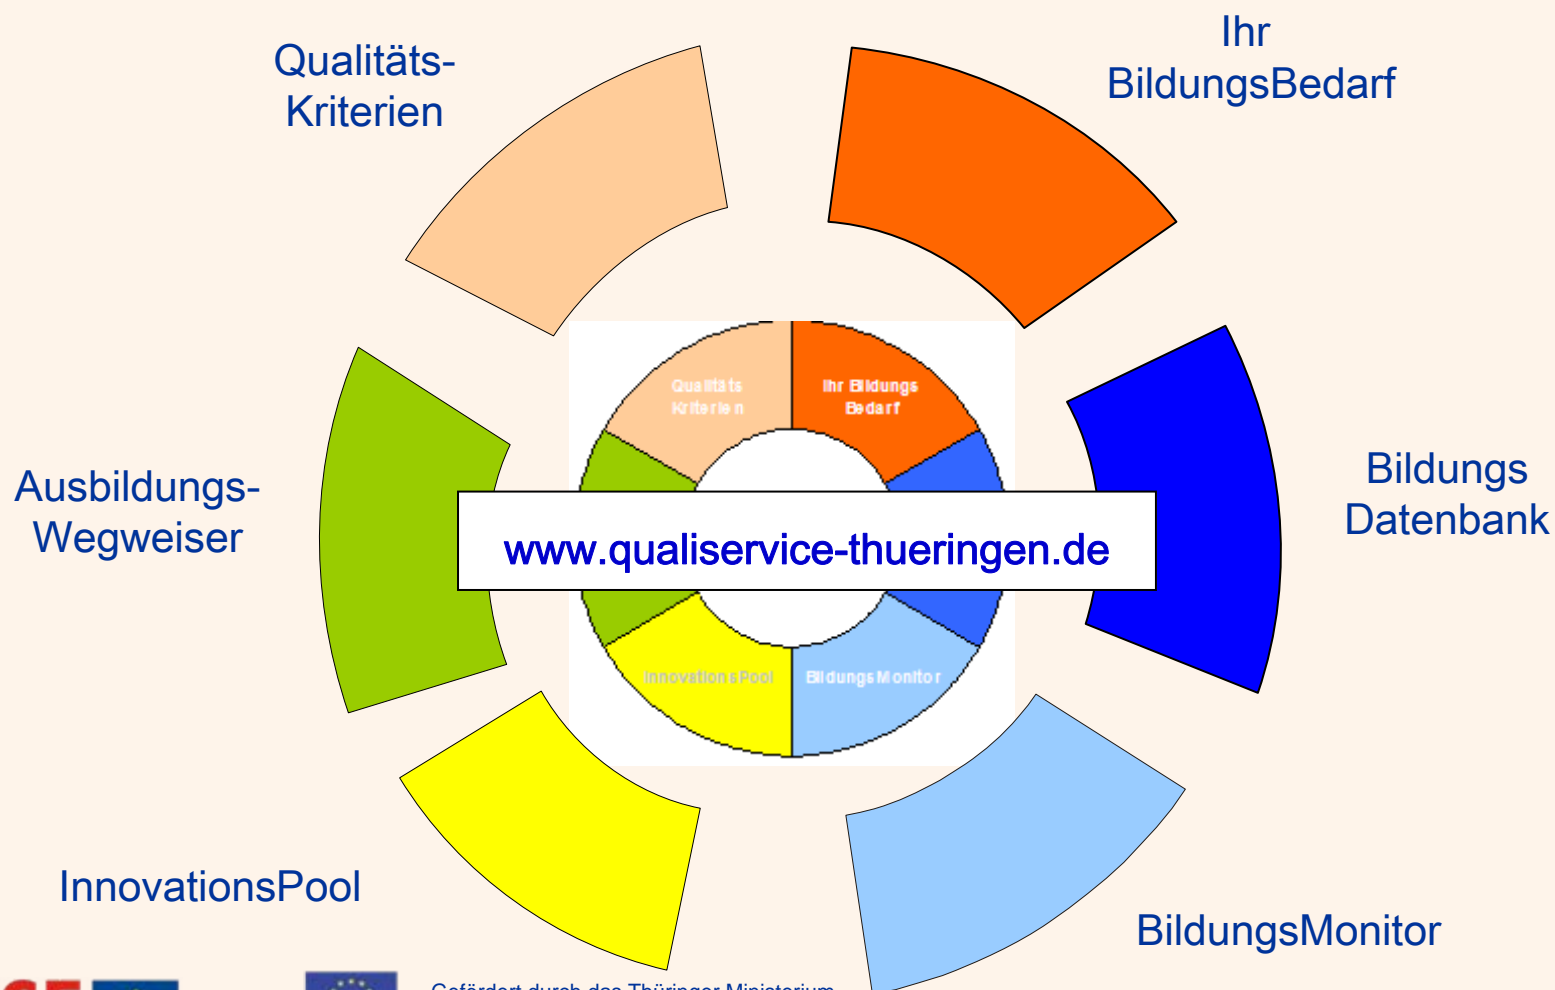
Qualitäts-
Kriterien

Ihr
BildungsBedarf

Qualitäts
Kriterien

Ihr Bildungs
Bedarf

Ausbildungs-
Wegweiser

Bildungs
Datenbank

www.qualiservice-thueringen.de

InnovationsPool

BildungsMonitor

InnovationsPool

BildungsMonitor

Gefördert durch das Thüringer Ministerium